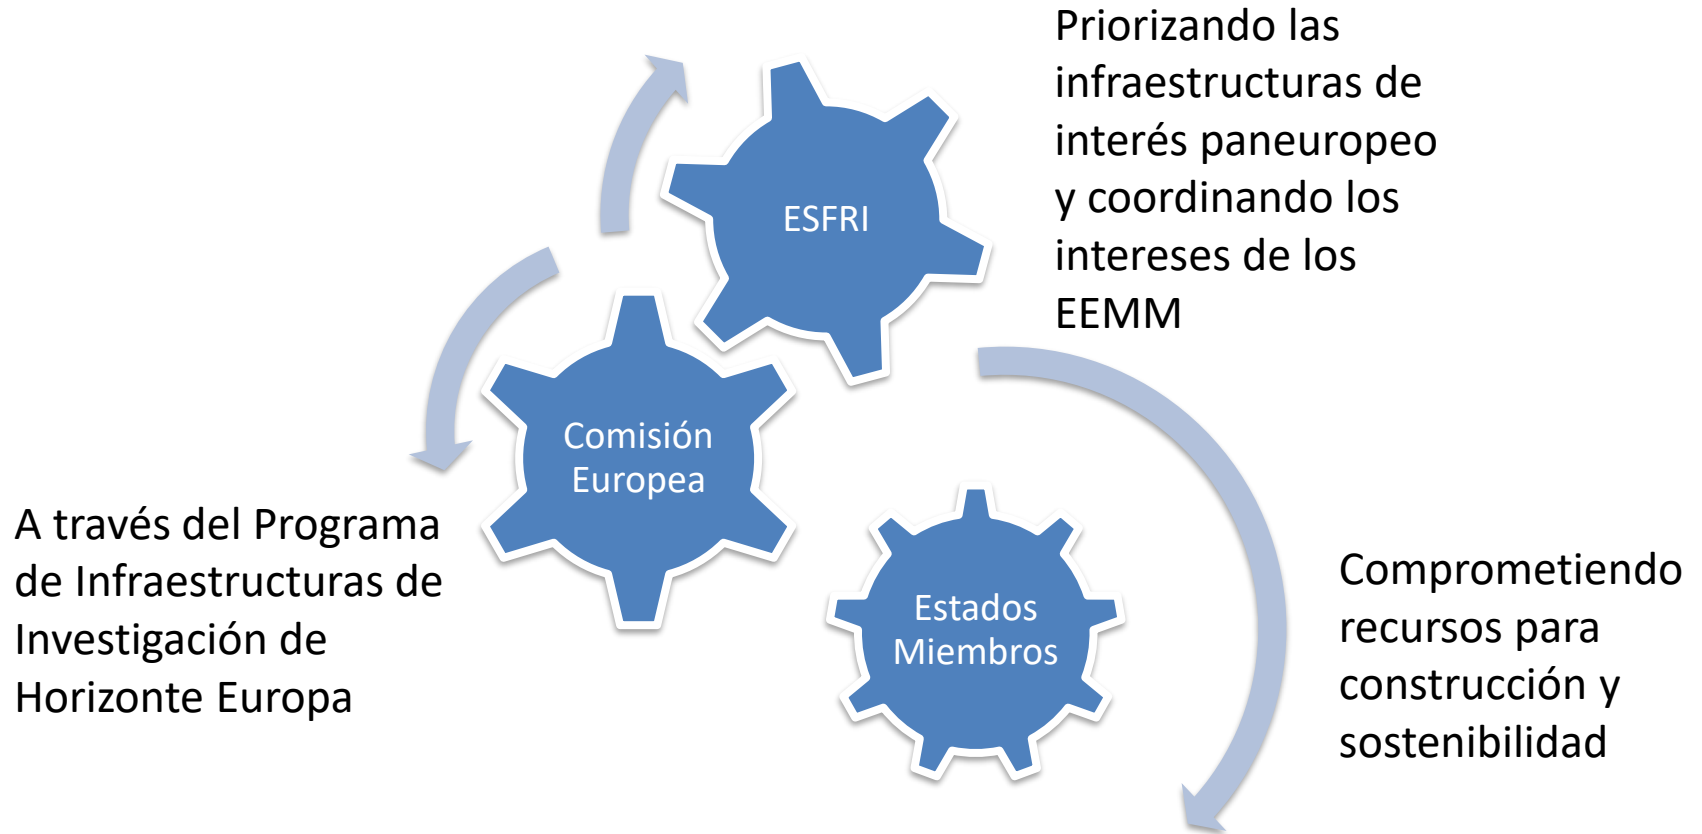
Priorizando las infraestructuras de interés paneuropeo y coordinando los intereses de los EEMM

ESFRI

Comisión Europea

A través del Programa de Infraestructuras de Investigación de Horizonte Europa

Estados Miembros

Comprometiendo recursos para construcción y sostenibilidad